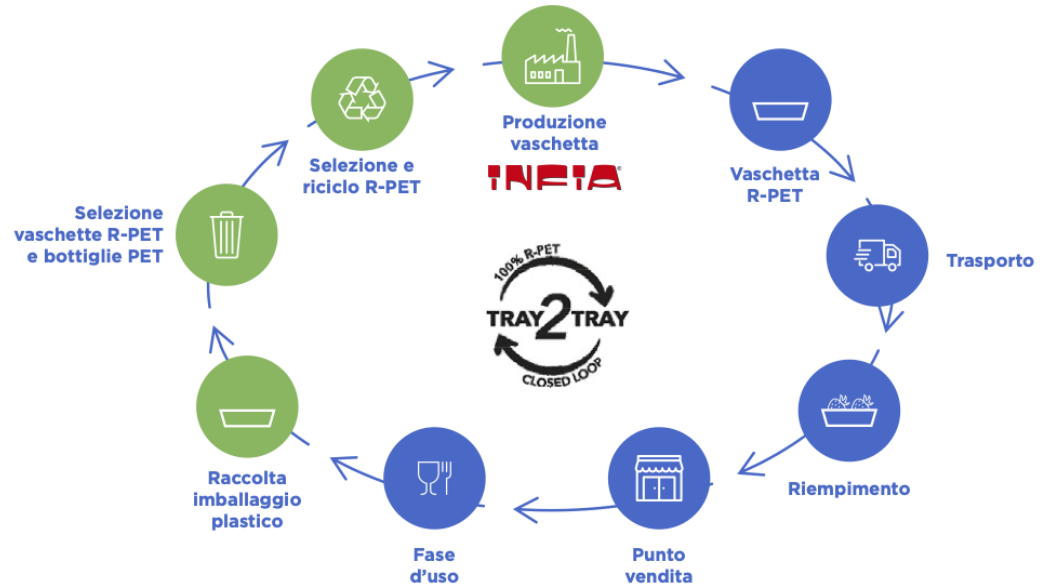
Produzione vaschetta

INFIA

Vaschetta R-PET

Trasporto

Riempimento

Punto vendita

Fase d'uso

Raccolta imballaggio plastico

Selezione vaschette R-PET e bottiglie PET

Selezione e riciclo R-PET

100% R-PET
TRAY 2 TRAY
CLOSED LOOP